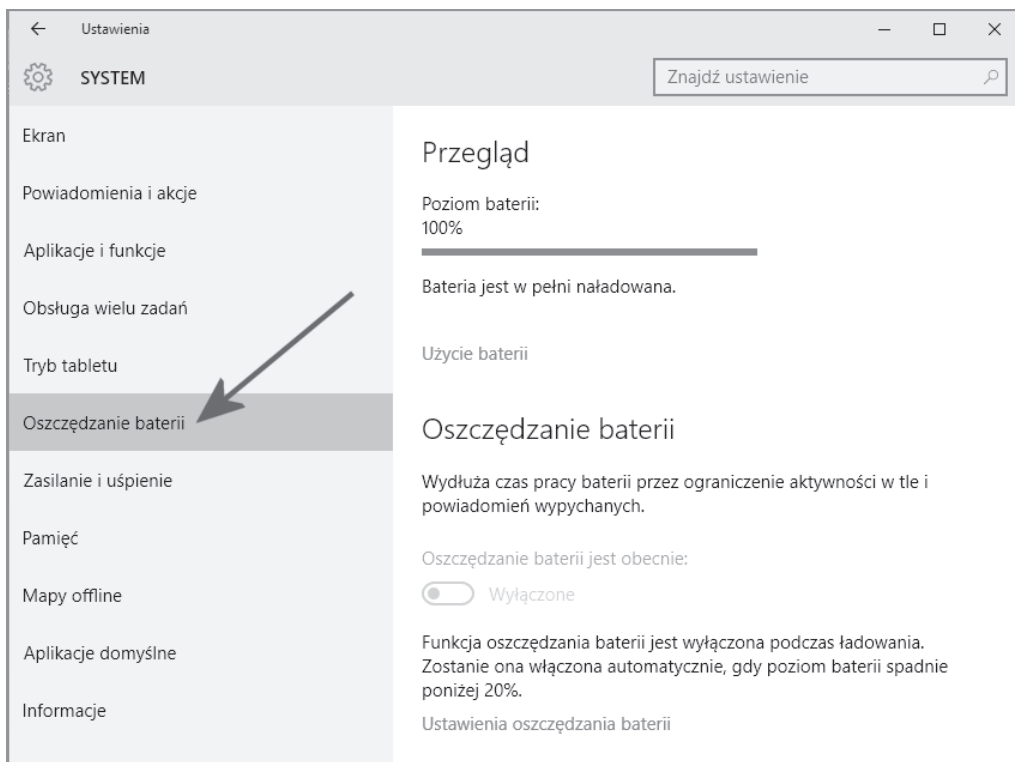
Ustawienia

SYSTEM

Znajdź ustawienie

Ekran

Powiadomienia i akcje

Aplikacje i funkcje

Obsługa wielu zadań

Tryb tabletu

Oszczędzanie baterii

Zasilanie i uśpienie

Pamięć

Mapy offline

Aplikacje domyślne

Informacje

Przegląd

Poziom baterii:
100%

Bateria jest w pełni naładowana.

Użycie baterii

Oszczędzanie baterii

Wydłuża czas pracy baterii przez ograniczenie aktywności w tle i powiadomień wypychanych.

Oszczędzanie baterii jest obecnie:

Wyłączone

Funkcja oszczędzania baterii jest wyłączona podczas ładowania. Zostanie ona włączona automatycznie, gdy poziom baterii spadnie poniżej 20%.

Ustawienia oszczędzania baterii